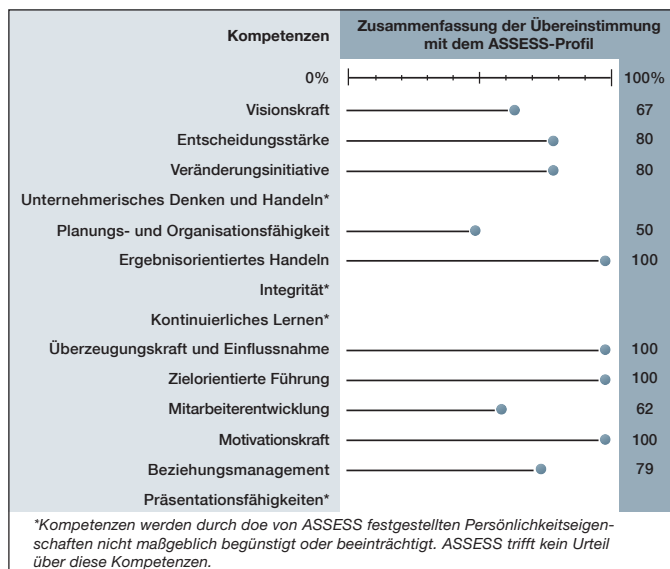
| Kompetenzen | Zusammenfassung der Übereinstimmung mit dem ASSESS-Profil | |
|---|---|---|
| 0% | | 100% |
| Visionskraft | | 67 |
| Entscheidungsstärke | | 80 |
| Veränderungsinitiative | | 80 |
| Unternehmerisches Denken und Handeln* | | |
| Planungs- und Organisationsfähigkeit | | 50 |
| Ergebnisorientiertes Handeln | | 100 |
| Integrität* | | |
| Kontinuierliches Lernen* | | |
| Überzeugungskraft und Einflussnahme | | 100 |
| Zielorientierte Führung | | 100 |
| Mitarbeiterentwicklung | | 62 |
| Motivationskraft | | 100 |
| Beziehungsmanagement | | 79 |
| Präsentationsfähigkeiten* | | |

*Kompetenzen werden durch doe von ASSESS festgestellten Persönlichkeitseigenschaften nicht maßgeblich begünstigt oder beeinträchtigt. ASSESS trifft kein Urteil über diese Kompetenzen.